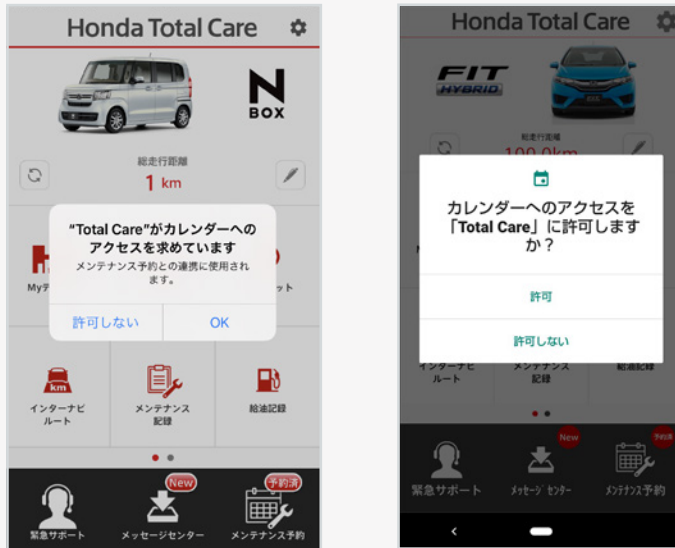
Honda Total Care

N BOX

総走行距離
1 km

"Total Care"がカレンダーへのアクセスを求めています
メンテナンス予約との連携に使用されます。

許可しない
OK

Myデ
ット

km
インターナビルート
メンテナンス記録
給油記録

緊急サポート
New
メッセージセンター
予約済
メンテナンス予約

Honda Total Care

FIT HYBRID

総走行距離
100.0km

カレンダーへのアクセスを「Total Care」に許可しますか？

許可
許可しない

インターナビルート
メンテナンス記録
給油記録

緊急サポート
New
メッセージセンター
予約済
メンテナンス予約

‹